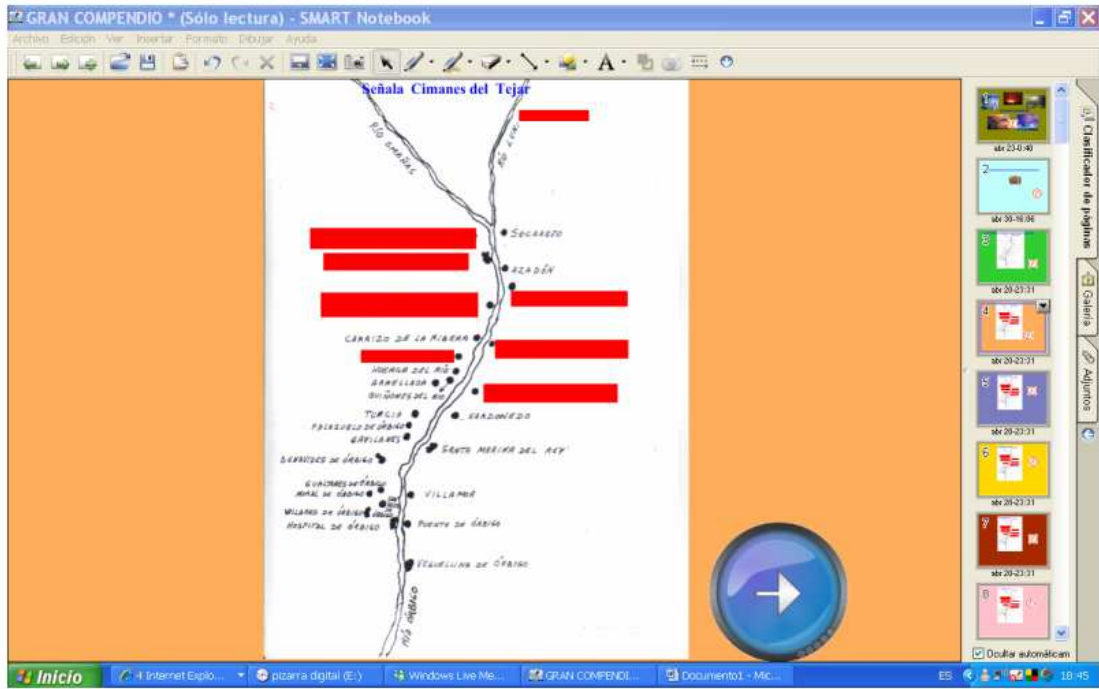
GRAN COMPENDIO * (Sólo lectura) - SMART Notebook

Archivo Edición Ver Insertar Formato Dibujar Ayuda

Señala Cimanes del Tejar

RÍO OMAÑAS

RÍO LUNA

SECAREJO

AZADÓN

CANALIZO DE LA RIBERA

HUERGA DEL RÍO

SARDONEDO

TURCIA

PALAZUELO DE ÓRBIGO

GAVILANES

BENAVIDES DE ÓRBIGO

SANTA MARINA DEL REY

QUINTANA DE ÓRBIGO

MORAL DE ÓRBIGO

VILLARES DE ÓRBIGO

HOSPITAL DE ÓRBIGO

VILLAMOR

PUENTE DE ÓRBIGO

VEGUELLINA DE ÓRBIGO

RÍO ÓRBIGO

abr 23-0:40

abr 30-16:06

abr 20-23:31

abr 20-23:31

abr 20-23:31

abr 20-23:31

abr 20-23:31

Clasificador de páginas

Galería

Adjuntos

Ocultar automáticam

Inicio

4 Internet Explo...

pizarra digital (E:)

Windows Live Me...

GRAN COMPENDI...

Documento1 - Mic...

ES

18:45